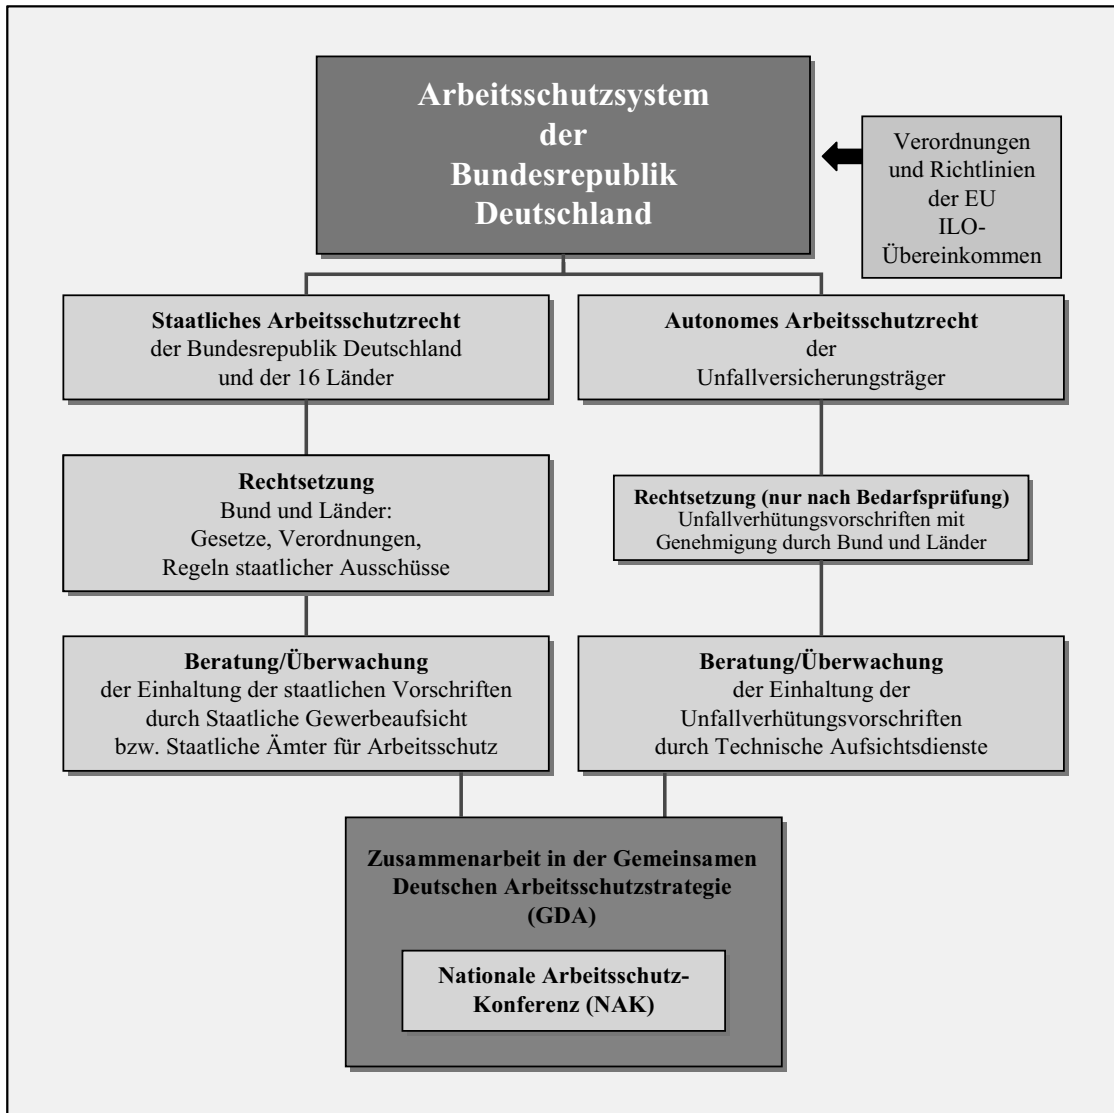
Arbeitsschutzsystem der Bundesrepublik Deutschland

Verordnungen und Richtlinien der EU ILO-Übereinkommen

Staatliches Arbeitsschutzrecht der Bundesrepublik Deutschland und der 16 Länder

Autonomes Arbeitsschutzrecht der Unfallversicherungsträger

Rechtsetzung
Bund und Länder:
Gesetze, Verordnungen, Regeln staatlicher Ausschüsse

Rechtsetzung (nur nach Bedarfsprüfung)
Unfallverhütungsvorschriften mit Genehmigung durch Bund und Länder

Beratung/Überwachung
der Einhaltung der staatlichen Vorschriften durch Staatliche Gewerbeaufsicht bzw. Staatliche Ämter für Arbeitsschutz

Beratung/Überwachung
der Einhaltung der Unfallverhütungsvorschriften durch Technische Aufsichtsdienste

Zusammenarbeit in der Gemeinsamen Deutschen Arbeitsschutzstrategie (GDA)

Nationale Arbeitsschutz-Konferenz (NAK)